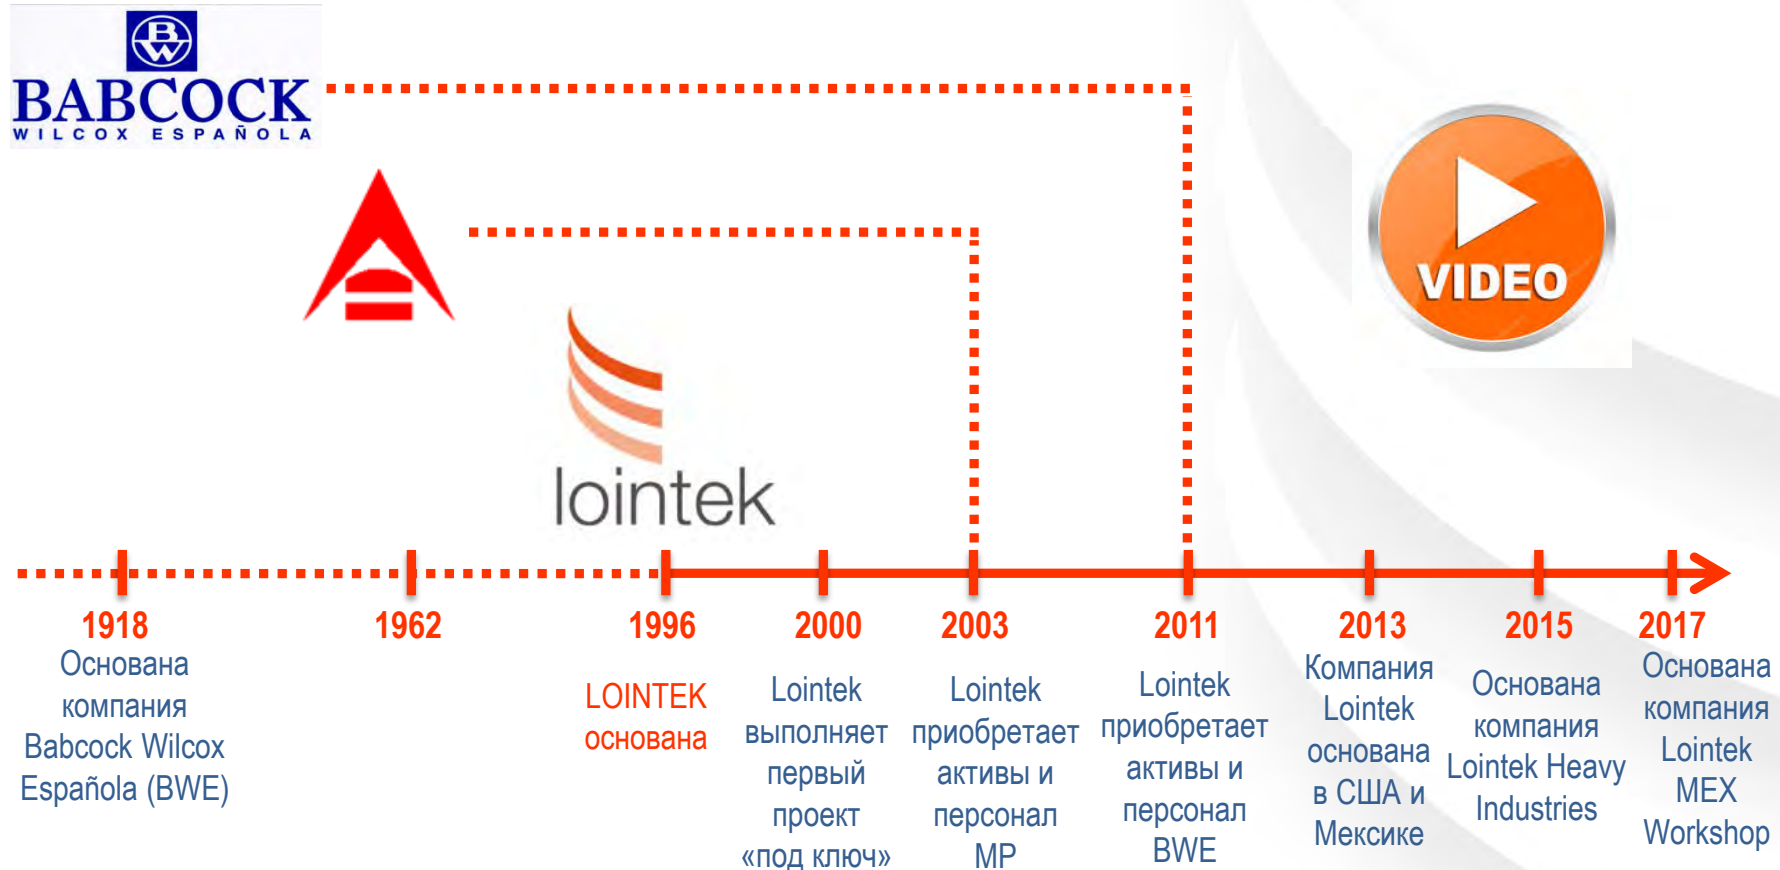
BABCOCK
WILCOX ESPAÑOLA

lointek

VIDEO

1918
Основана компания Babcock Wilcox Española (BWE)

1962

1996
LOINTEK основана

2000
Lointek выполняет первый проект «под ключ»

2003
Lointek приобретает активы и персонал MP

2011
Lointek приобретает активы и персонал BWE

2013
Компания Lointek основана в США и Мексике

2015
Основана компания Lointek Heavy Industries

2017
Основана компания Lointek MEX Workshop